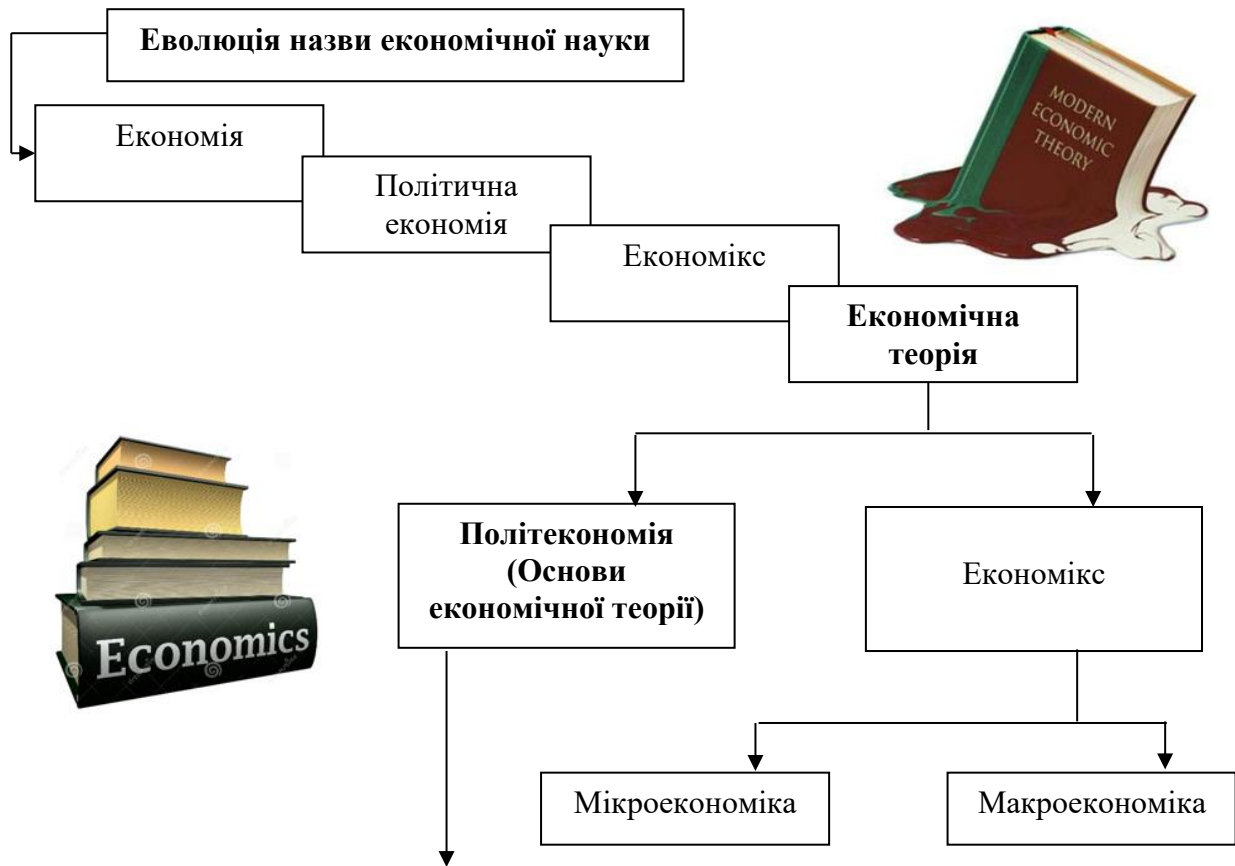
Еволюція назви економічної науки

Економія

Політична економія

Економікс

Економічна теорія

MODERN ECONOMIC THEORY

Політекономія (Основи економічної теорії)

Економікс

Economics

Мікроекономіка

Макроекономіка